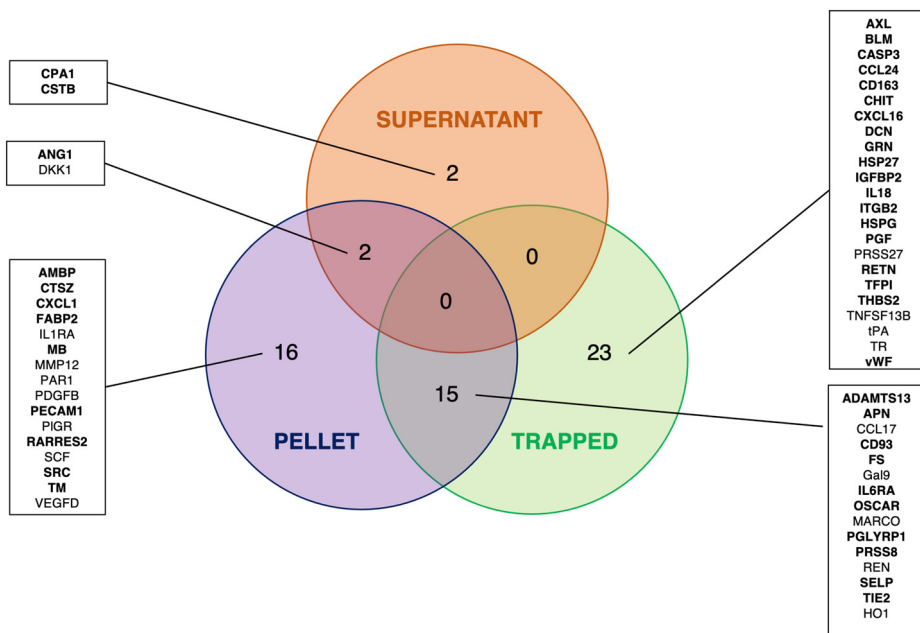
CPA1
CSTB

ANG1
DKK1

AMBP
CTSZ
CXCL1
FABP2
IL1RA
MB
MMP12
PAR1
PDGFB
PECAM1
PIGR
RARRES2
SCF
SRC
TM
VEGFD

SUPERNATANT

2

2

0

0

16

23

15

PELLET

TRAPPED

AXL
BLM
CASP3
CCL24
CD163
CHIT
CXCL16
DCN
GRN
HSP27
IGFBP2
IL18
ITGB2
HSPG
PGF
PRSS27
RETN
TFPI
THBS2
TNFSF13B
tPA
TR
vWF

ADAMTS13
APN
CCL17
CD93
FS
Gal9
IL6RA
OSCAR
MARCO
PGLYRP1
PRSS8
REN
SELP
TIE2
HO1